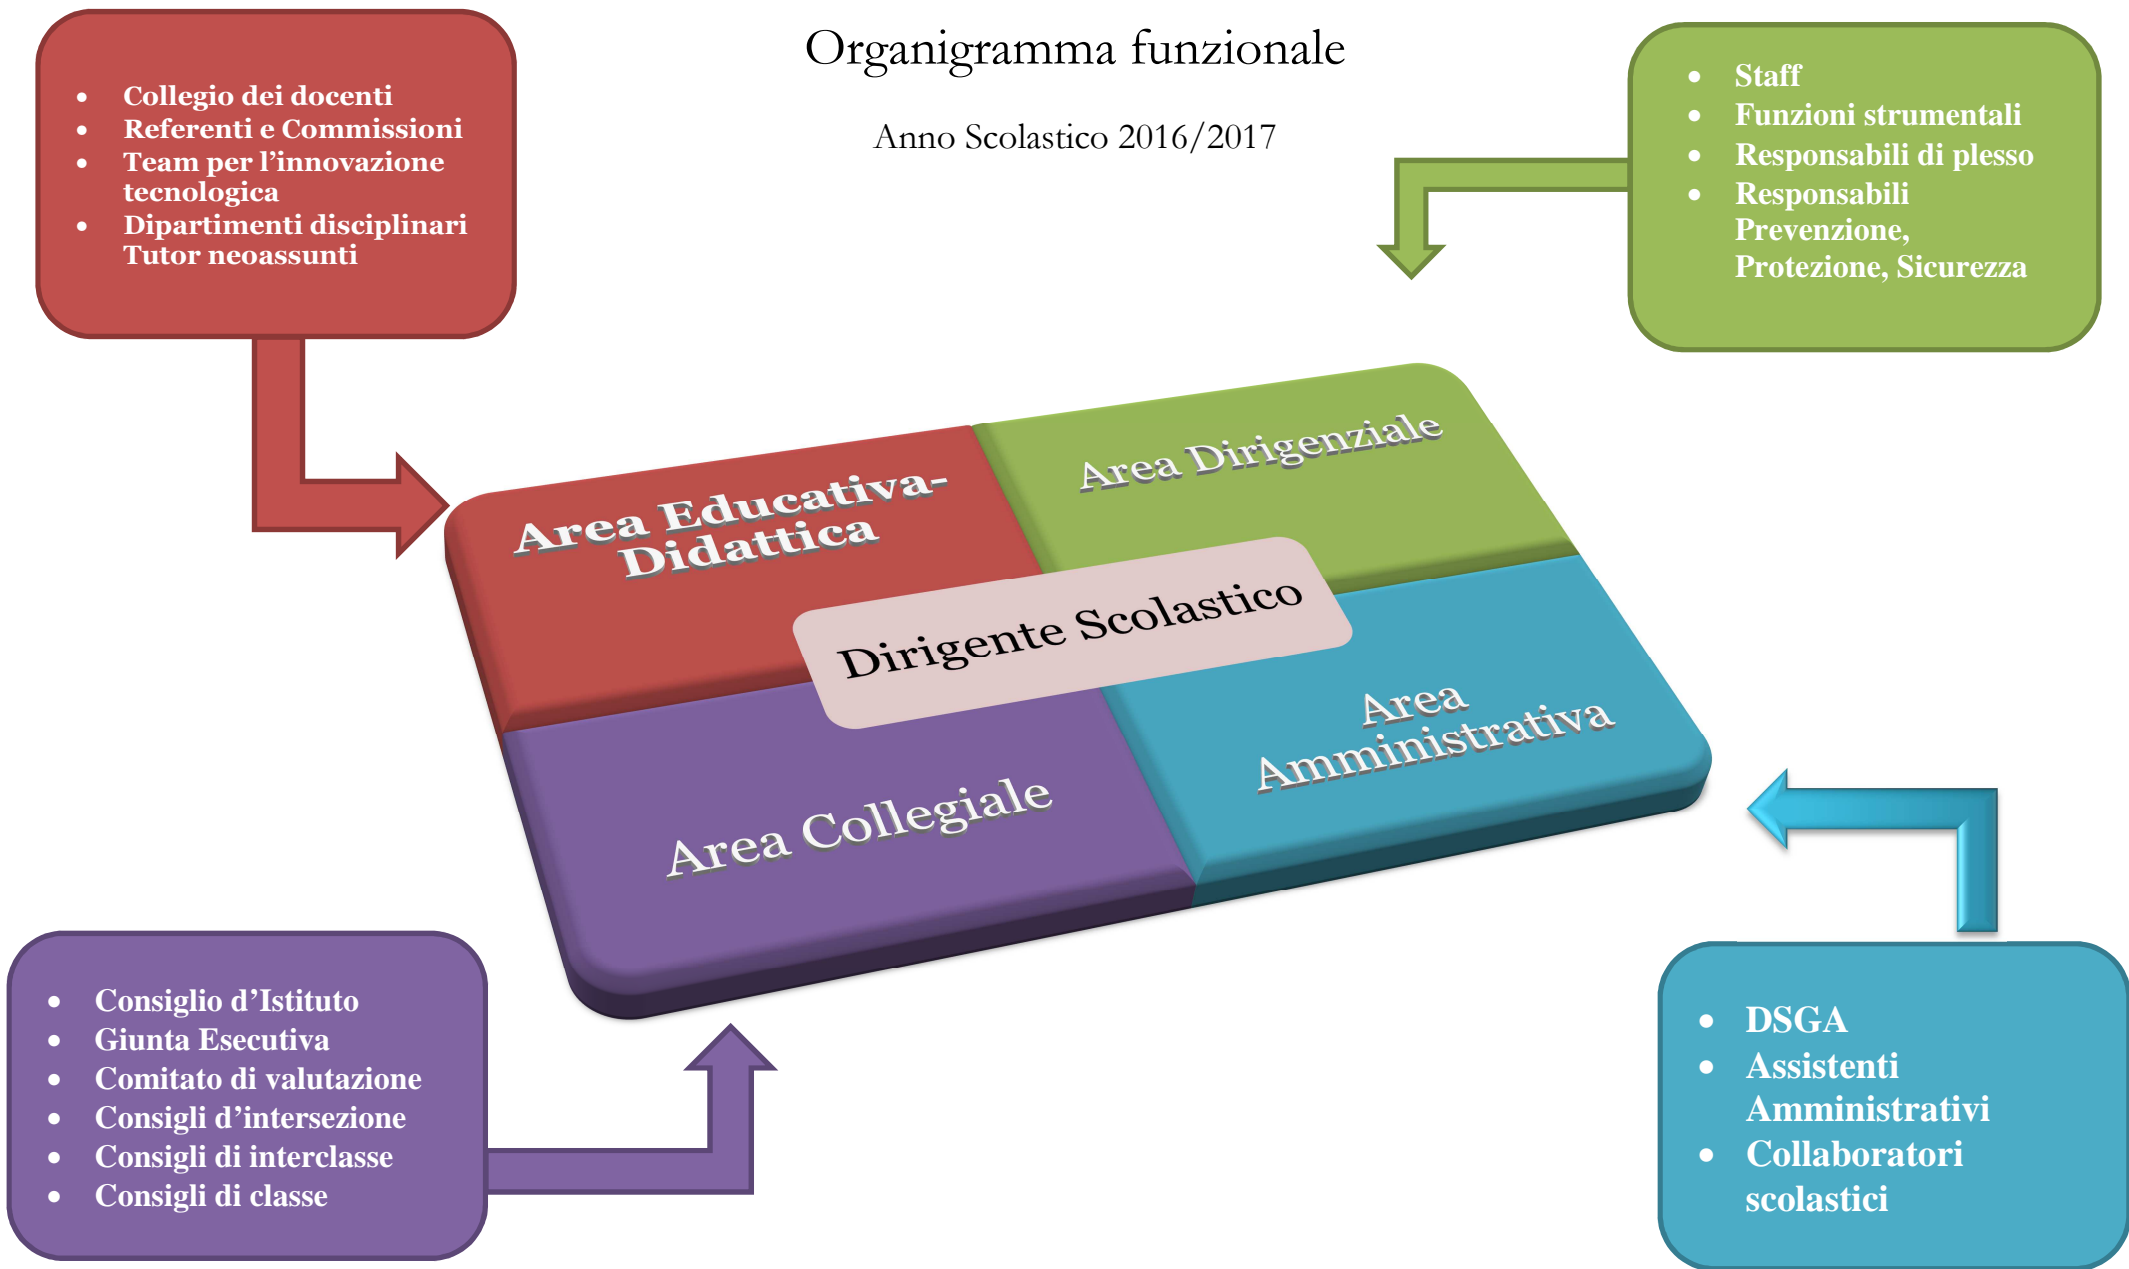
- Collegio dei docenti
- Referenti e Commissioni
- Team per l'innovazione tecnologica
- Dipartimenti disciplinari
Tutor neoassunti

Organigramma funzionale

Anno Scolastico 2016/2017

- Staff
- Funzioni strumentali
- Responsabili di plesso
- Responsabili Prevenzione, Protezione, Sicurezza

Area Educativa-Didattica

Area Dirigenziale

Dirigente Scolastico

Area Amministrativa

Area Collegiale

- Consiglio d'Istituto
- Giunta Esecutiva
- Comitato di valutazione
- Consigli d'intersezione
- Consigli di interclasse
- Consigli di classe

- DSGA
- Assistenti Amministrativi
- Collaboratori scolastici